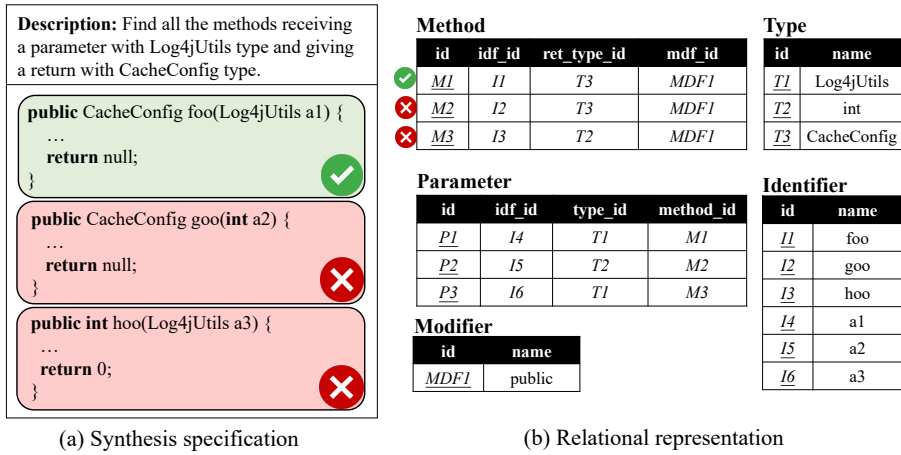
**Description:** Find all the methods receiving a parameter with Log4jUtils type and giving a return with CacheConfig type.

**public** CacheConfig foo(Log4jUtils a1) {
…
**return** null;
}

**public** CacheConfig goo(**int** a2) {
…
**return** null;
}

**public int** hoo(Log4jUtils a3) {
…
**return** 0;
}

(a) Synthesis specification

**Method**

| id | idf_id | ret_type_id | mdf_id |
|---|---|---|---|
| M1 | I1 | T3 | MDF1 |
| M2 | I2 | T3 | MDF1 |
| M3 | I3 | T2 | MDF1 |

**Type**

| id | name |
|---|---|
| T1 | Log4jUtils |
| T2 | int |
| T3 | CacheConfig |

**Parameter**

| id | idf_id | type_id | method_id |
|---|---|---|---|
| P1 | I4 | T1 | M1 |
| P2 | I5 | T2 | M2 |
| P3 | I6 | T1 | M3 |

**Identifier**

| id | name |
|---|---|
| I1 | foo |
| I2 | goo |
| I3 | hoo |
| I4 | a1 |
| I5 | a2 |
| I6 | a3 |

**Modifier**

| id | name |
|---|---|
| MDF1 | public |

(b) Relational representation